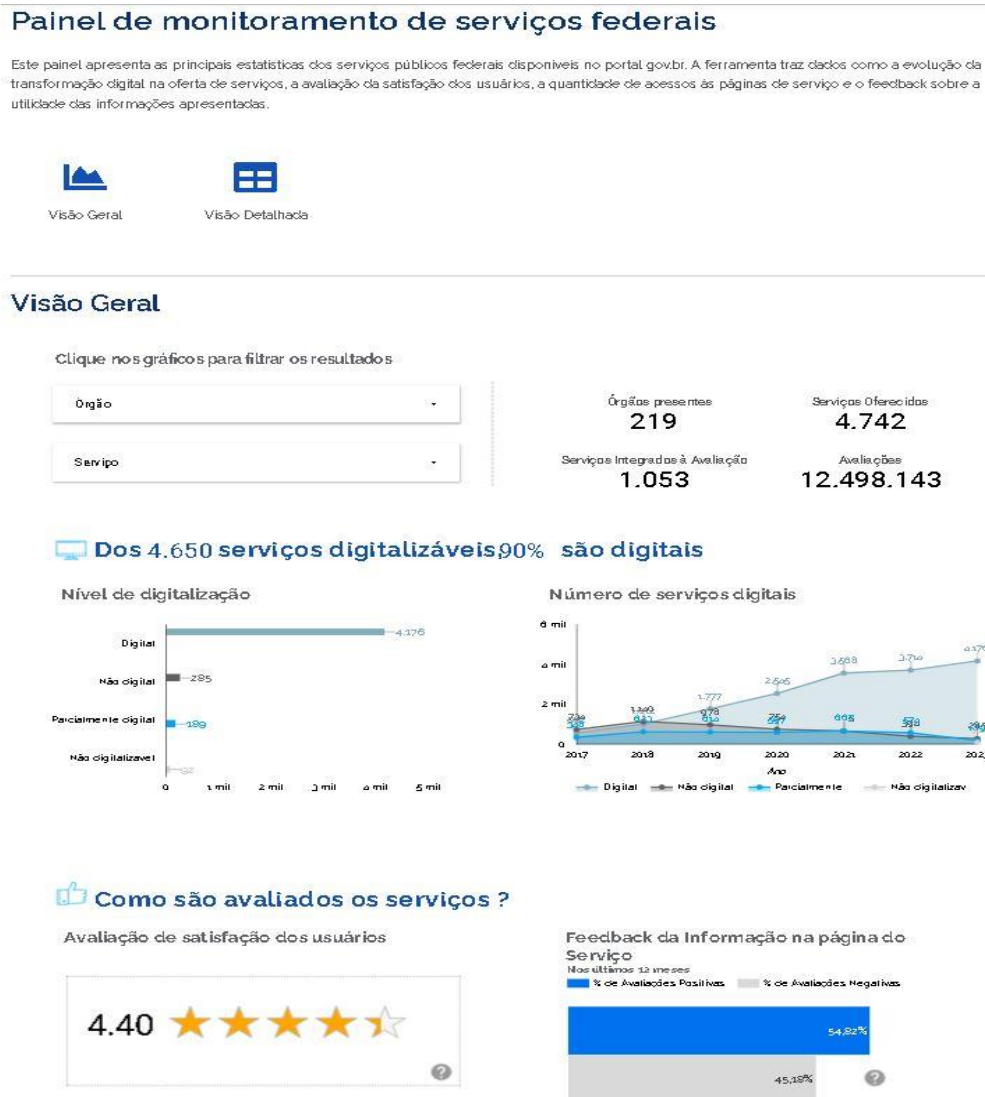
Painel de monitoramento de serviços federais

Este painel apresenta as principais estatísticas dos serviços públicos federais disponíveis no portal gov.br. A ferramenta traz dados como a evolução da transformação digital na oferta de serviços, a avaliação da satisfação dos usuários, a quantidade de acessos às páginas de serviço e o feedback sobre a utilidade das informações apresentadas.

Visão Geral

Visão Detalhada

Visão Geral

Clique nos gráficos para filtrar os resultados

Orgão

Serviço

Órgãos presentes
219

Serviços Oferecidos
4.742

Serviços Integrados à Avaliação
1.053

Avaliações
12.498.143

Dos 4.650 serviços digitalizáveis 90% são digitais

Nível de digitalização

Digital 4.176

Não digital 285

Parcialmente digital 189

Não digitalizavel 92

0 1 mil 2 mil 3 mil 4 mil 5 mil

Número de serviços digitais

6 mil
4 mil
2 mil
0

2017 2018 2019 2020 2021 2022 202
Ano

1.349 1.777 978 2.505 3.668 3.710 4.17

Digital Não digital Parcialmente Não digitalizav

Como são avaliados os serviços ?

Avaliação de satisfação dos usuários

4.40

Feedback da Informação na página do Serviço
Nos últimos 12 meses
% de Avaliações Positivas % de Avaliações Negativas

54,82%

45,18%